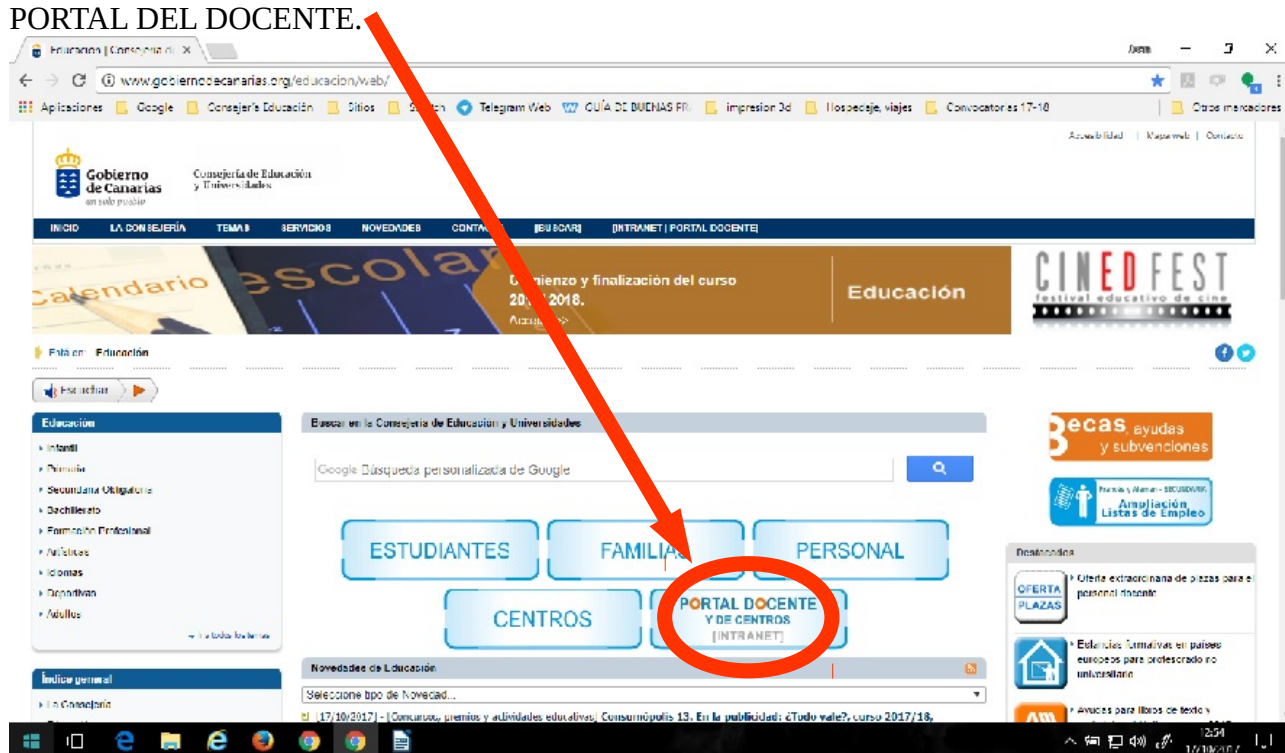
PORTAL DEL DOCENTE.

Educación | Consejería de ×

www.gobiernodecanarias.org/educacion/web/

Aplicaciones Google Consejería Educación Sitios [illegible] Telegram Web GUÍA DE BUENAS PR. impresion 3d Hospedaje, viajes Convocatorias 17-18 Otros marcadores

Accesibilidad | Mapa web | Contacto

Gobierno de Canarias

Consejería de Educación y Universidades

INICIO LA CONSEJERÍA TEMAS SERVICIOS NOVEDADES CONTA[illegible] [BUSCAR] [INTRANET | PORTAL DOCENTE]

calendario escolar

Comienzo y finalización del curso 2017/2018.

Acceso >>

Educación

CINEDFEST festival educativo de cine

Está en: Educación

Escuchar

Educación
Infantil
Primaria
Secundaria Obligatoria
Bachillerato
Formación Profesional
Artísticas
Idiomas
Deportivas
Adultos

Índice general
La Consejería

Buscar en la Consejería de Educación y Universidades

Google Búsqueda personalizada de Google

ESTUDIANTES
FAMILIAS
PERSONAL
CENTROS
PORTAL DOCENTE Y DE CENTROS [INTRANET]

Novedades de Educación

Seleccione tipo de Novedad...

[17/10/2017] - [Concursos, premios y actividades educativas] Consumópolis 13. En la publicidad: ¿Todo vale?, curso 2017/18,

Becas ayudas y subvenciones

Ampliación Listas de Empleo

Destacados

OFERTA PLAZAS
Oferta extraordinaria de plazas para el personal docente

Estancias formativas en países europeos para profesorado no universitario

Ayudas para libros de texto y

12:54
17/10/2017